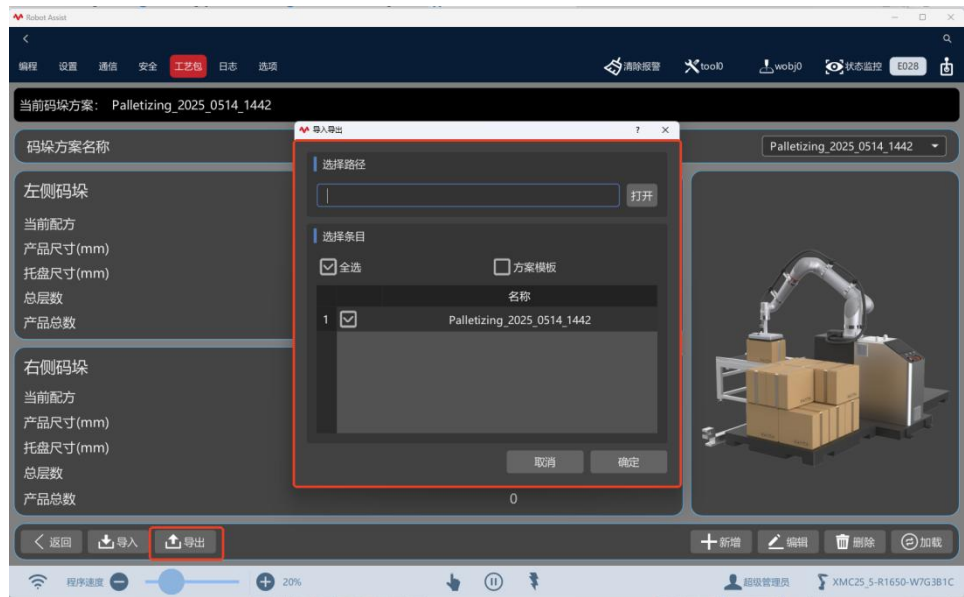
Robot Assist

编程 设置 通信 安全 工艺包 日志 选项

清除报警 tool0 wobj0 状态监控 E028

当前码垛方案: Palletizing_2025_0514_1442

码垛方案名称

Palletizing_2025_0514_1442

左侧码垛
当前配方
产品尺寸(mm)
托盘尺寸(mm)
总层数
产品总数

右侧码垛
当前配方
产品尺寸(mm)
托盘尺寸(mm)
总层数
产品总数

0

导入导出 ? ×

选择路径

打开

选择条目

全选 方案模板

| | 名称 |
|---|---|
| 1 | Palletizing_2025_0514_1442 |

取消 确定

返回 导入 导出

新增 编辑 删除 加载

程序速度 20%

超级管理员 XMC25_5-R1650-W7G3B1C